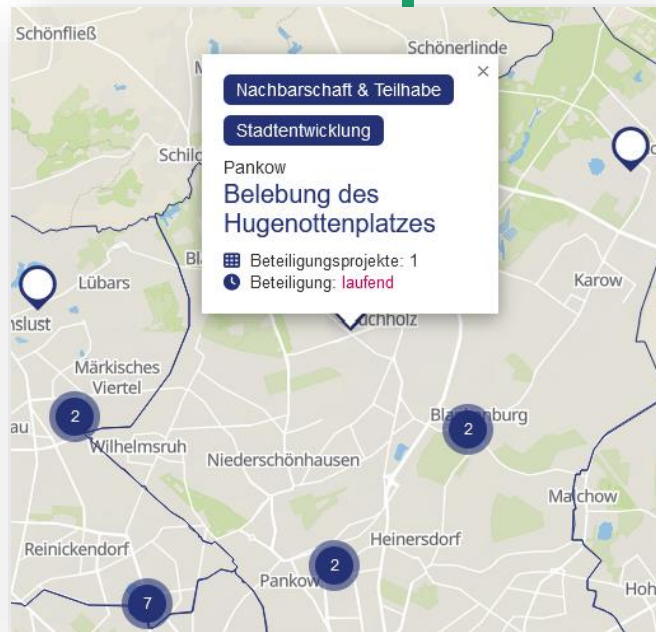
Schönfließ
Schönerlinde
×
Nachbarschaft & Teilhabe
Stadtentwicklung
Schil
Pankow
Belebung des Hugenottenplatzes
Bl
Beteiligungsprojekte: 1
Beteiligung: laufend
Lübars
Karow
nslust
chholz
Märkisches Viertel
2
au
Wilhelmsruh
Bla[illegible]nburg
2
Niederschönhausen
Malchow
Heinersdorf
Reinickendorf
2
Pankow
7
Hoh